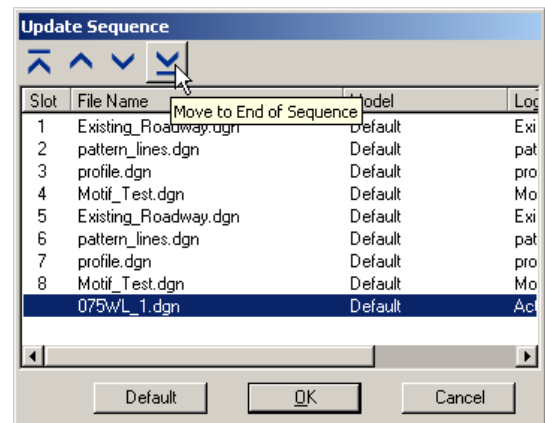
Update Sequence

Move to End of Sequence

| Slot | File Name | Model | Lo |
|---|---|---|---|
| 1 | Existing_Roadway.dgn | Default | Exi |
| 2 | pattern_lines.dgn | Default | pat |
| 3 | profile.dgn | Default | pro |
| 4 | Motif_Test.dgn | Default | Mo |
| 5 | Existing_Roadway.dgn | Default | Exi |
| 6 | pattern_lines.dgn | Default | pat |
| 7 | profile.dgn | Default | pro |
| 8 | Motif_Test.dgn | Default | Mo |
| | 075WL_1.dgn | Default | Ac |

Default OK Cancel